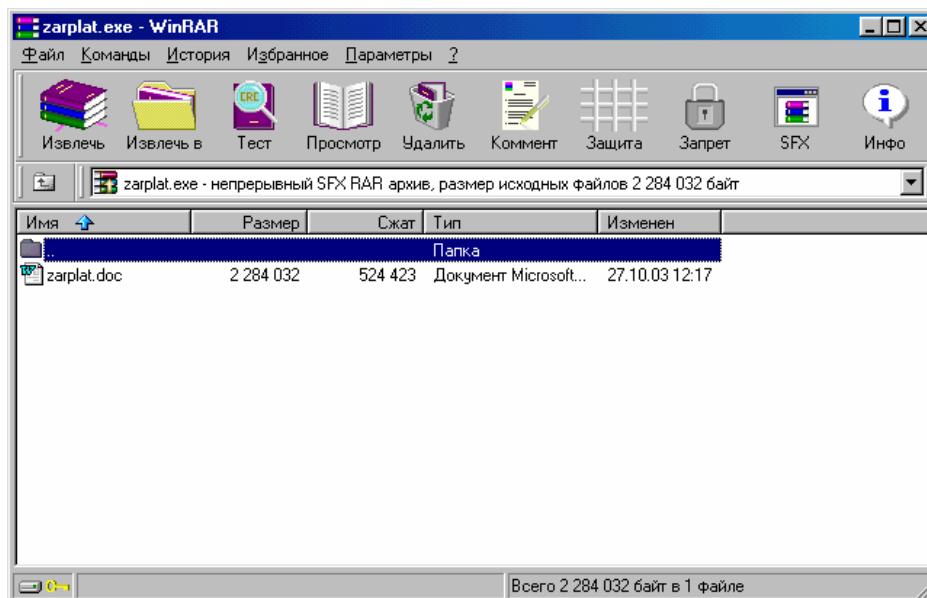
zarplat.exe - WinRAR

Файл Команды История Избранное Параметры ?

Извлечь Извлечь в Тест Просмотр Удалить Коммент Защита Запрет SFX Инфо

zarplat.exe - непрерывный SFX RAR архив, размер исходных файлов 2 284 032 байт

| Имя | Размер | Сжат | Тип | Изменен |
|---|---|---|---|---|
| .. | | | Папка | |
| zarplat.doc | 2 284 032 | 524 423 | Документ Microsoft... | 27.10.03 12:17 |

Всего 2 284 032 байт в 1 файле